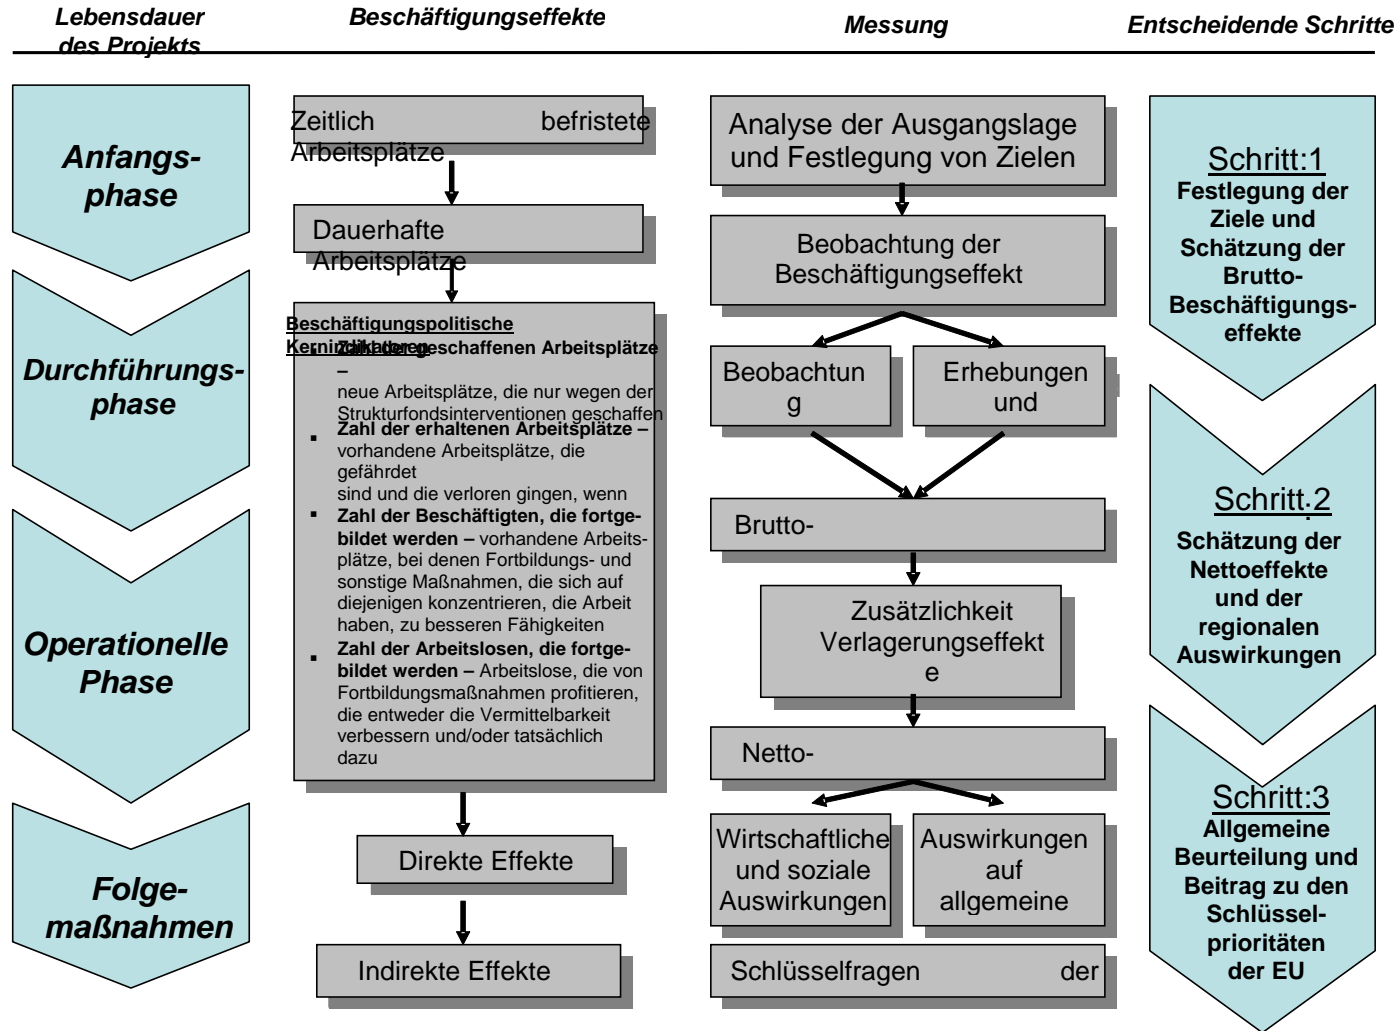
Lebensdauer des Projekts

Beschäftigungseffekte

Messung

Entscheidende Schritte

Anfangsphase

Durchführungsphase

Operationelle Phase

Folgemaßnahmen

Zeitlich befristete Arbeitsplätze

Dauerhafte Arbeitsplätze

Beschäftigungspolitische Kernindikatoren

Zahl der geschaffenen Arbeitsplätze – neue Arbeitsplätze, die nur wegen der Strukturfondsinterventionen geschaffen

▪ Zahl der erhaltenen Arbeitsplätze – vorhandene Arbeitsplätze, die gefährdet sind und die verloren gingen, wenn

▪ Zahl der Beschäftigten, die fortgebildet werden – vorhandene Arbeitsplätze, bei denen Fortbildungs- und sonstige Maßnahmen, die sich auf diejenigen konzentrieren, die Arbeit haben, zu besseren Fähigkeiten

▪ Zahl der Arbeitslosen, die fortgebildet werden – Arbeitslose, die von Fortbildungsmaßnahmen profitieren, die entweder die Vermittelbarkeit verbessern und/oder tatsächlich dazu

Direkte Effekte

Indirekte Effekte

Analyse der Ausgangslage und Festlegung von Zielen

Beobachtung der Beschäftigungseffekt

Beobachtung

Erhebungen und

Brutto-

Zusätzlichkeit Verlagerungseffekte

Netto-

Wirtschaftliche und soziale Auswirkungen

Auswirkungen auf allgemeine

Schlüsselfragen der

Schritt:1
Festlegung der Ziele und Schätzung der Brutto-Beschäftigungseffekte

Schritt:2
Schätzung der Nettoeffekte und der regionalen Auswirkungen

Schritt:3
Allgemeine Beurteilung und Beitrag zu den Schlüsselprioritäten der EU